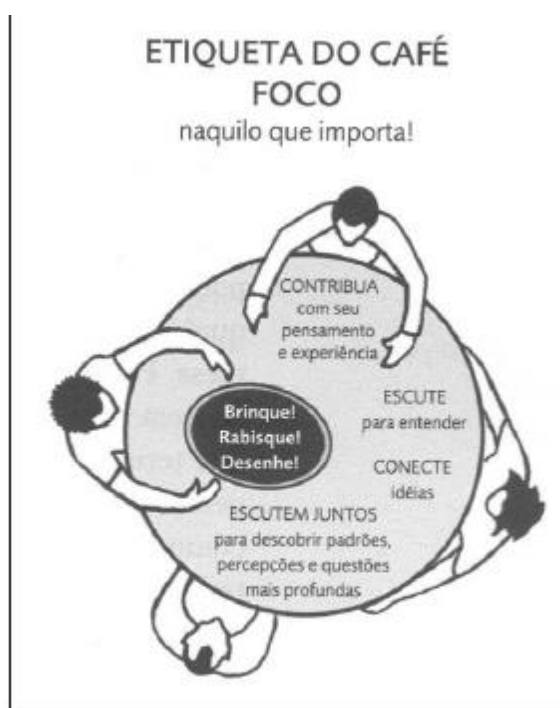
ETIQUETA DO CAFÉ
FOCO
naquilo que importa!

CONTRIBUA
com seu
pensamento
e experiência

ESCUTE
para entender

Brinque!
Rabisque!
Desenhe!

CONECTE
idéias

ESCUTEM JUNTOS
para descobrir padrões,
percepções e questões
mais profundas